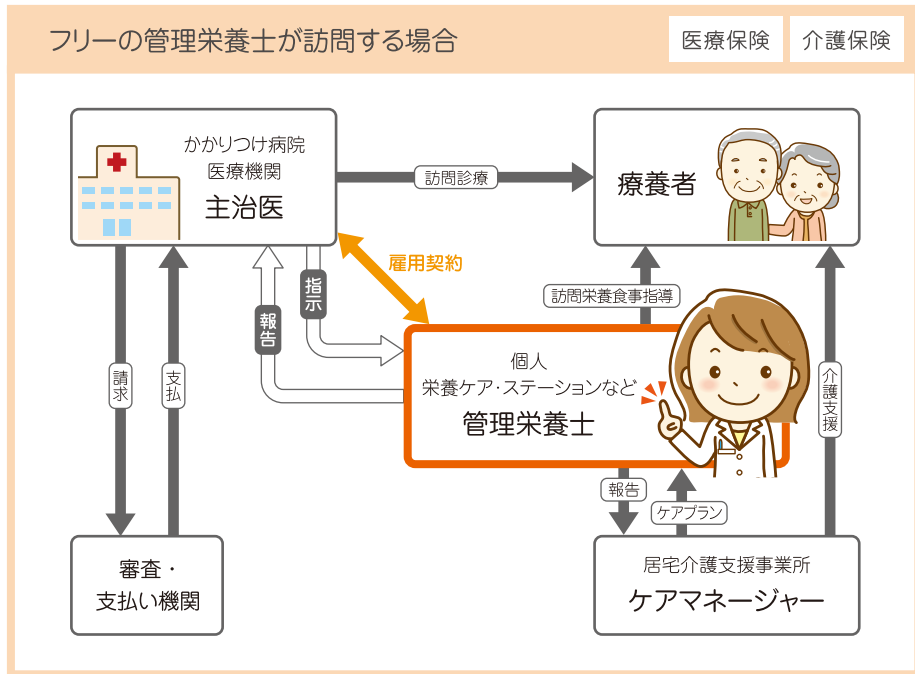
フリーの管理栄養士が訪問する場合

医療保険

介護保険

かかりつけ病院
医療機関
主治医

訪問診療

療養者

雇用契約

指示

報告

訪問栄養食事指導

個人
栄養ケア･ステーションなど
管理栄養士

請求

支払

介護支援

報告

ケアプラン

審査・
支払い機関

居宅介護支援事業所
ケアマネージャー